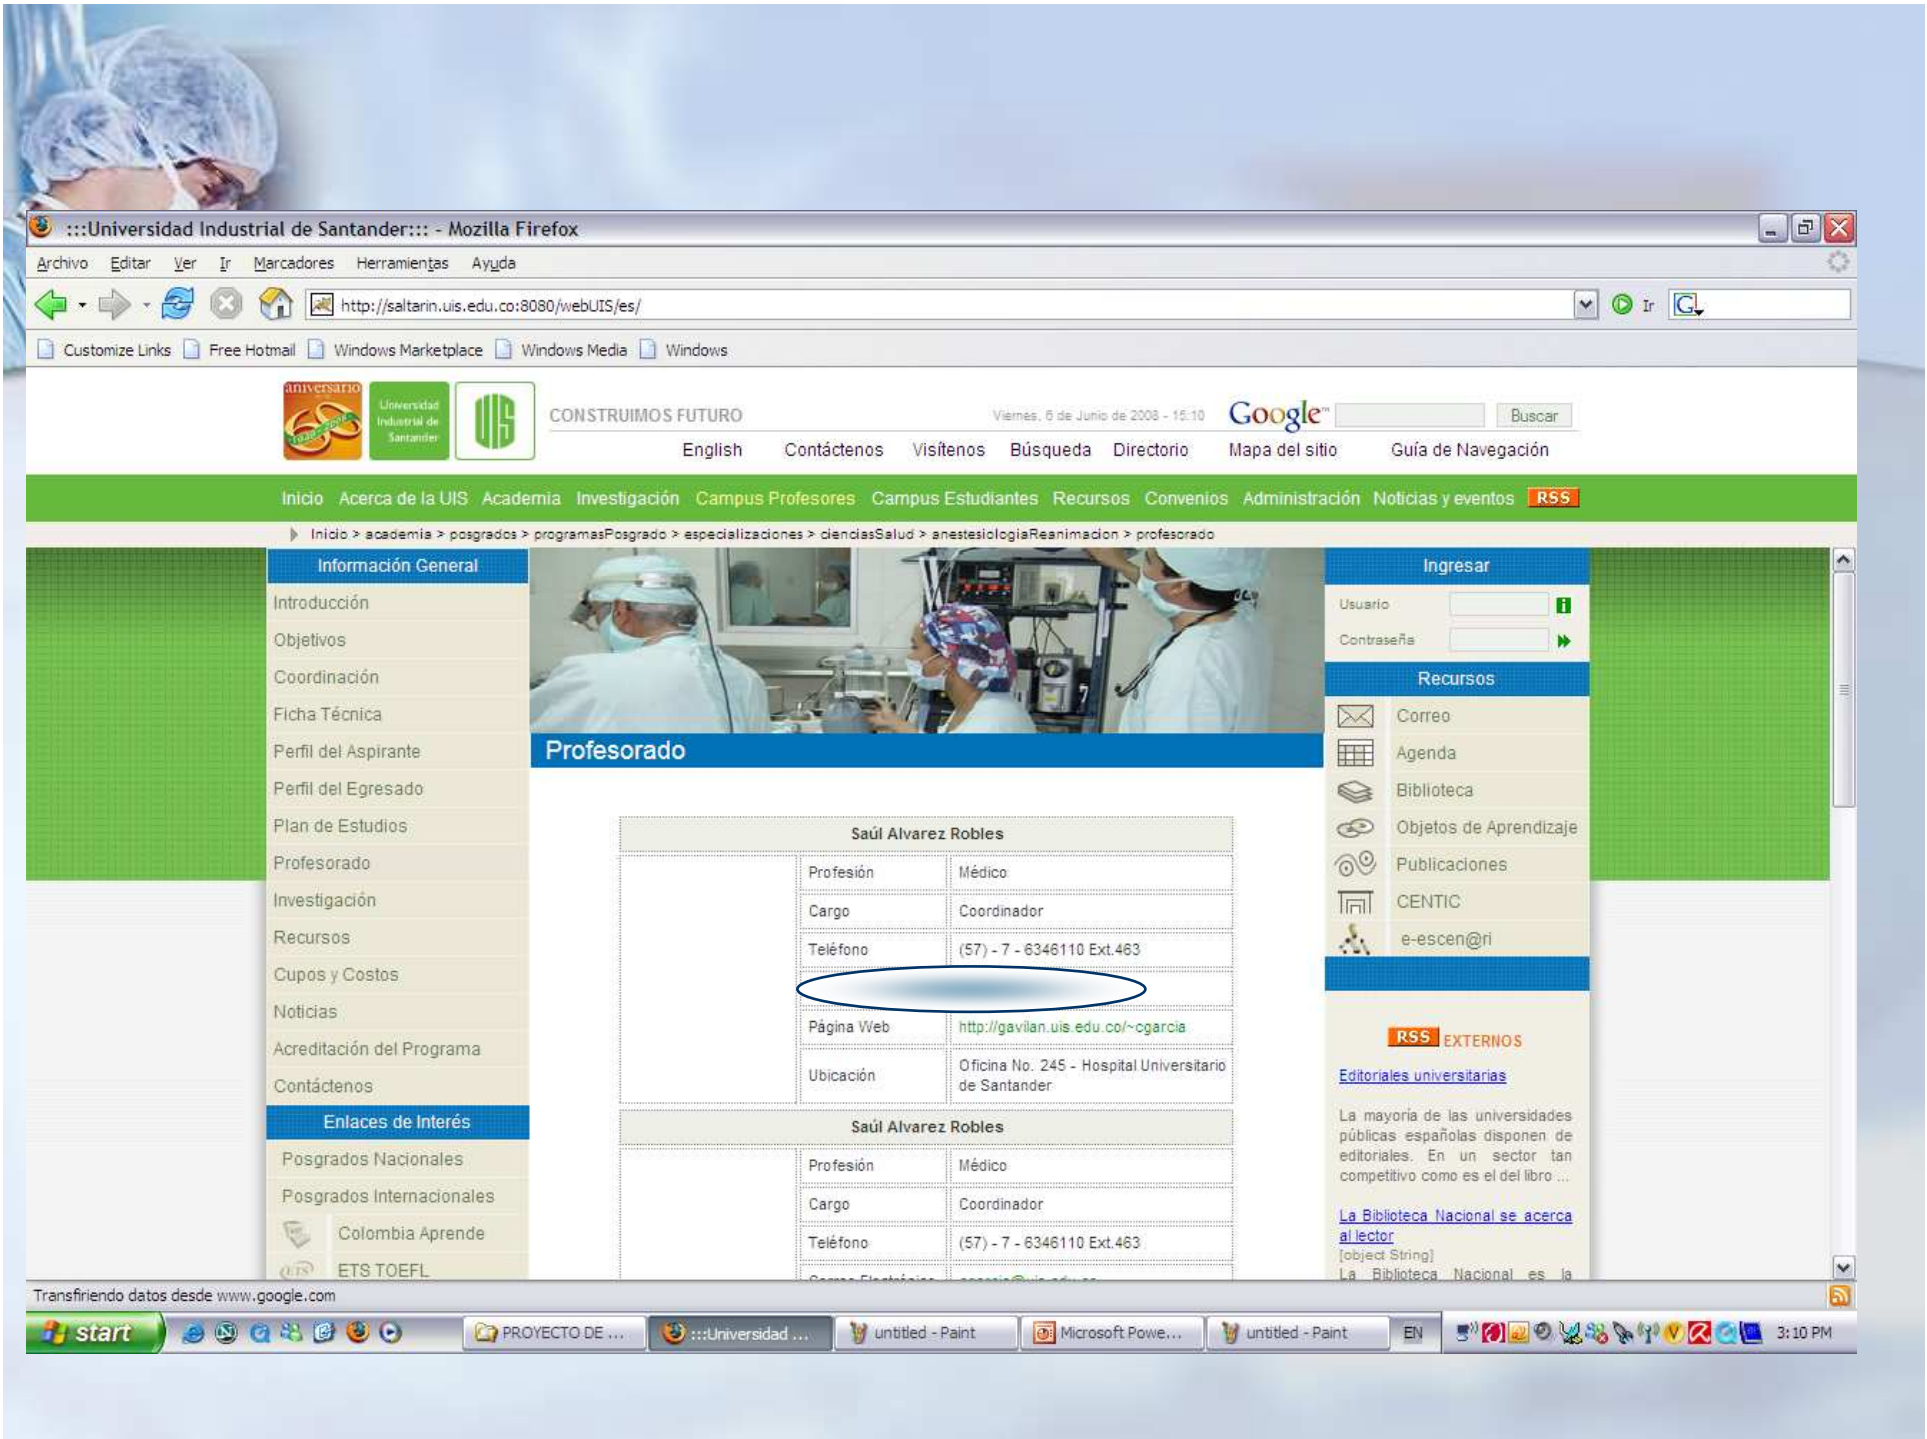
:::Universidad Industrial de Santander::: - Mozilla Firefox

Archivo Editar Ver Ir Marcadores Herramientas Ayuda

http://saltarin.uis.edu.co:8080/webUIS/es/

Ir

Customize Links Free Hotmail Windows Marketplace Windows Media Windows

aniversario

Universidad Industrial de Santander

CONSTRUIMOS FUTURO

Viernes, 6 de Junio de 2008 - 15:10

Google

Buscar

English Contáctenos Visítenos Búsqueda Directorio Mapa del sitio Guía de Navegación

Inicio Acerca de la UIS Academia Investigación Campus Profesores Campus Estudiantes Recursos Convenios Administración Noticias y eventos RSS

Inicio > academia > posgrados > programasPosgrado > especializaciones > cienciasSalud > anestesiologiaReanimacion > profesorado

Información General

Introducción
Objetivos
Coordinación
Ficha Técnica
Perfil del Aspirante
Perfil del Egresado
Plan de Estudios
Profesorado
Investigación
Recursos
Cupos y Costos
Noticias
Acreditación del Programa
Contáctenos

Enlaces de Interés

Posgrados Nacionales
Posgrados Internacionales
Colombia Aprende
ETS TOEFL

Profesorado

Saúl Alvarez Robles

| Profesión | Médico |
|---|---|
| Cargo | Coordinador |
| Teléfono | (57) - 7 - 6346110 Ext.463 |
| | |
| Página Web | http://gavilan.uis.edu.co/~cgarcia |
| Ubicación | Oficina No. 245 - Hospital Universitario de Santander |

Saúl Alvarez Robles

| Profesión | Médico |
|---|---|
| Cargo | Coordinador |
| Teléfono | (57) - 7 - 6346110 Ext.463 |

Ingresar

Usuario
Contraseña

Recursos

Correo
Agenda
Biblioteca
Objetos de Aprendizaje
Publicaciones
CENTIC
e-escen@ri

RSS EXTERNOS

Editoriales universitarias

La mayoría de las universidades públicas españolas disponen de editoriales. En un sector tan competitivo como es el del libro ...

La Biblioteca Nacional se acerca al lector
[object String]
La Biblioteca Nacional es la

Transfiriendo datos desde www.google.com

start PROYECTO DE ... :::Universidad ... untitled - Paint Microsoft Powe... untitled - Paint EN 3:10 PM